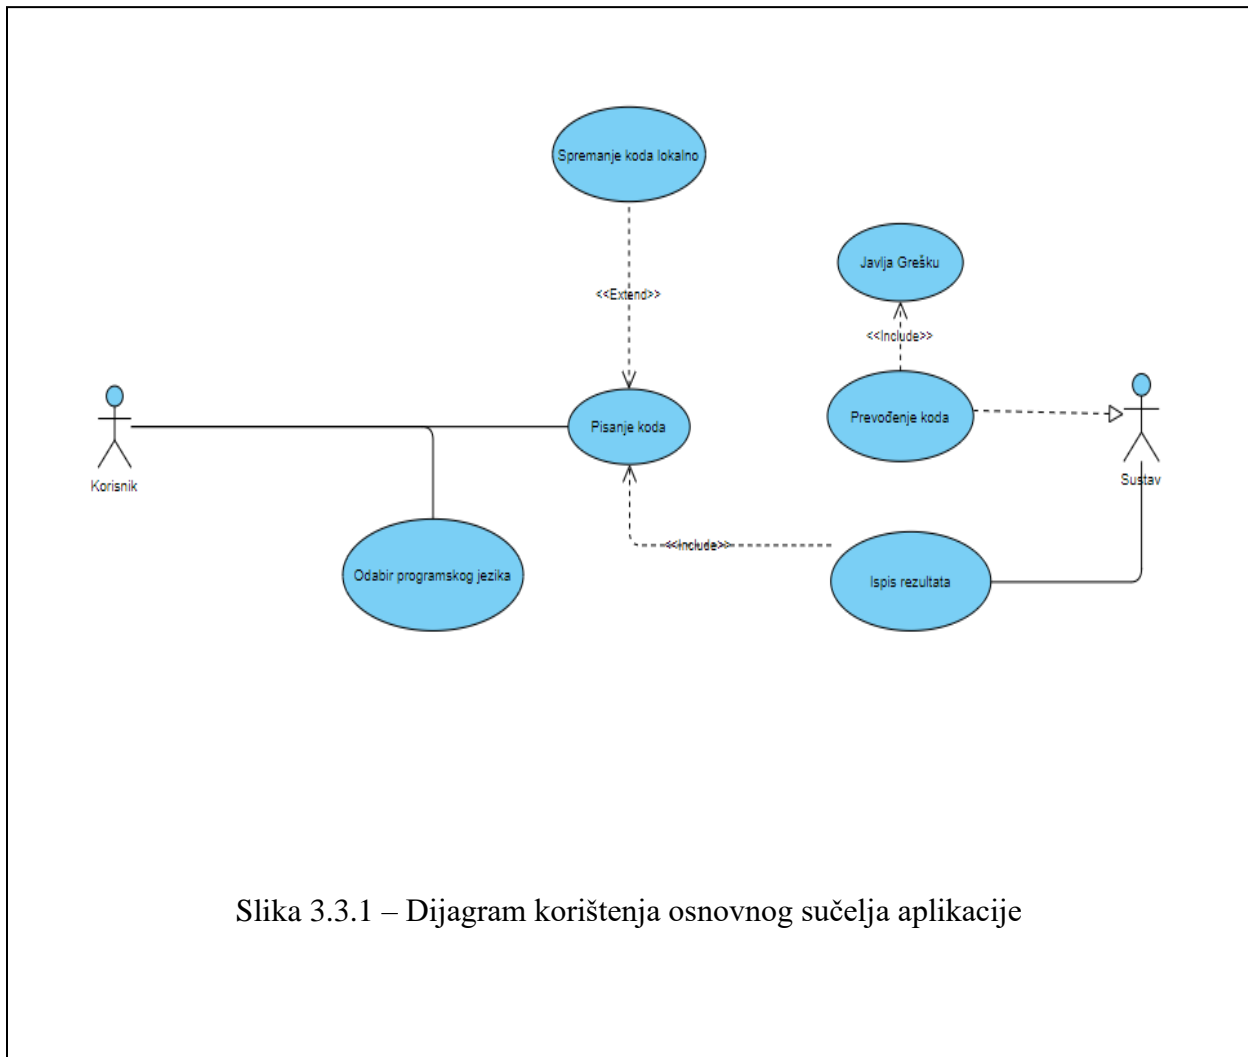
Spremanje koda lokalno

<<Extend>>

Javlja Grešku

<<Include>>

Korisnik

Pisanje koda

Prevođenje koda

Sustav

<<Include>>

Odabir programskog jezika

Ispis rezultata

Slika 3.3.1 – Dijagram korištenja osnovnog sučelja aplikacije